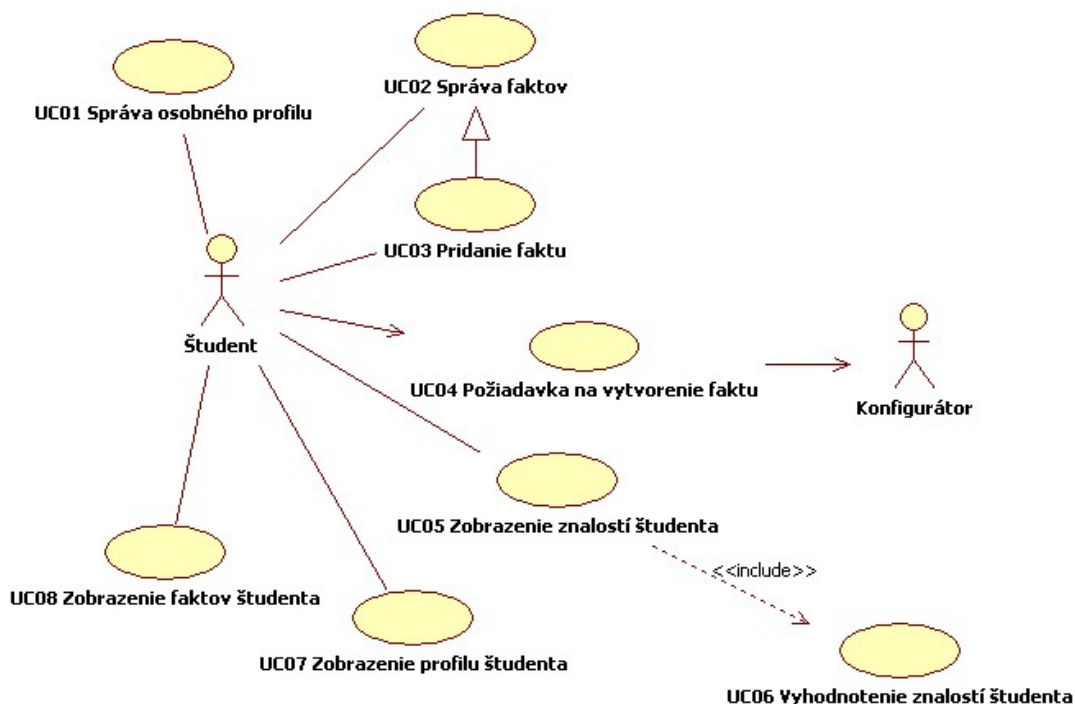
UC01 Správa osobného profilu

UC02 Správa faktov

UC03 Pridanie faktu

Študent

UC04 Požiadavka na vytvorenie faktu

Konfigurátor

UC05 Zobrazenie znalostí študenta

<<include>>

UC08 Zobrazenie faktov študenta

UC07 Zobrazenie profilu študenta

UC06 Vyhodnotenie znalostí študenta